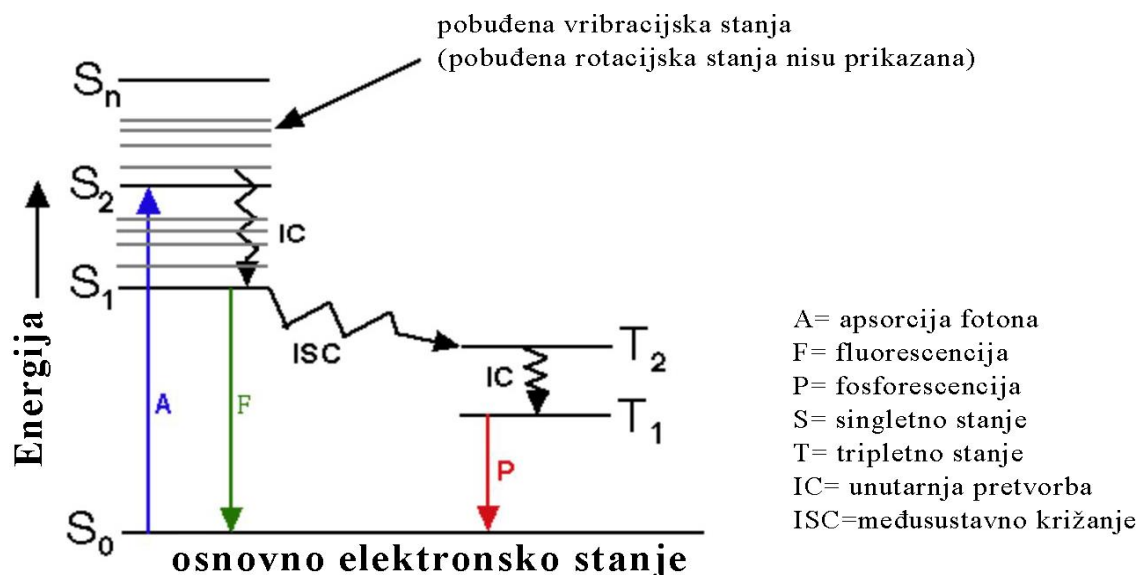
pobuđena vribracijska stanja
(pobuđena rotacijska stanja nisu prikazana)

$S_n$

$S_2$

IC

$S_1$

ISC

$T_2$

IC

$T_1$

A

F

P

$S_0$

Energija

osnovno elektronsko stanje

A= apsorcija fotona
F= fluorescencija
P= fosforescencija
S= singletno stanje
T= tripletno stanje
IC= unutarnja pretvorba
ISC=međusustavno križanje